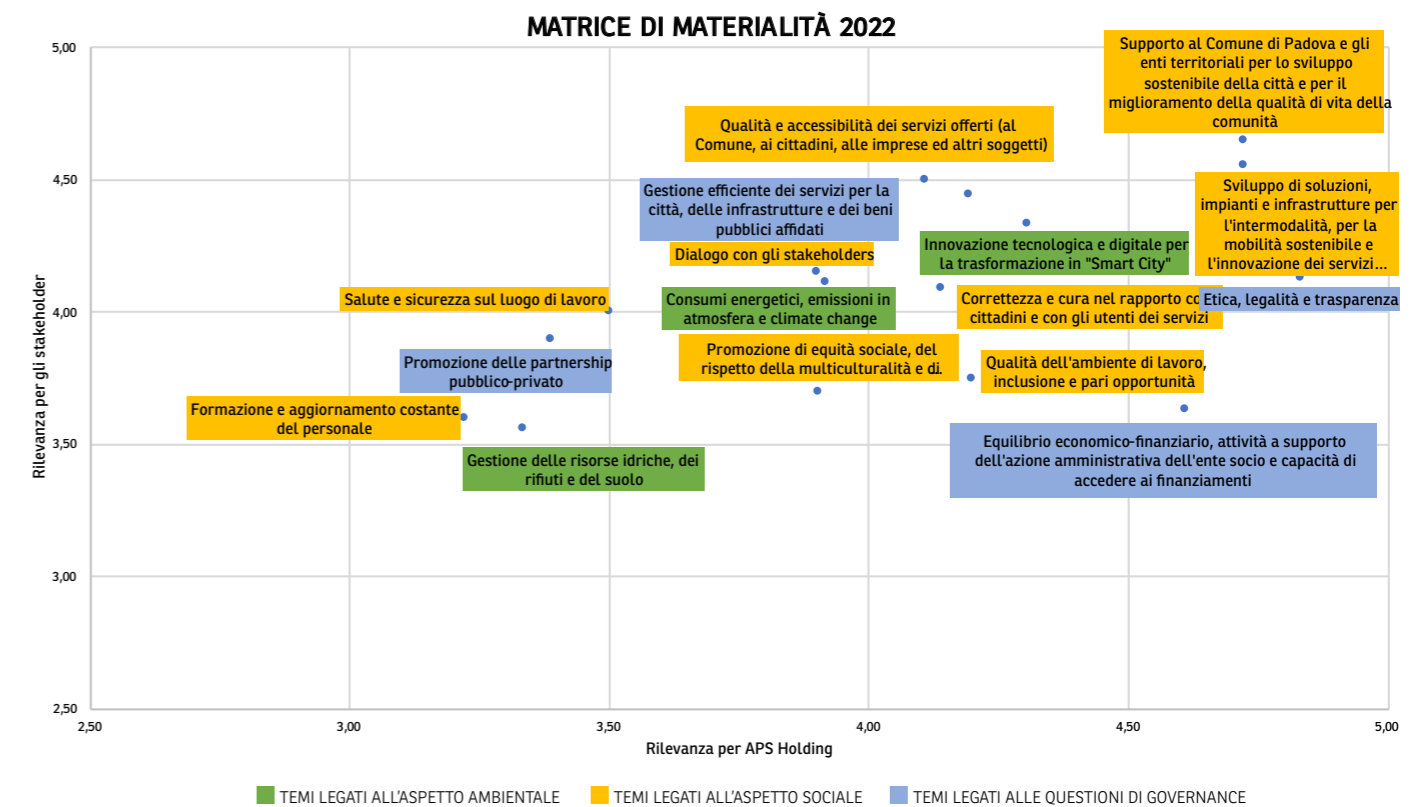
MATRICE DI MATERIALITÀ 2022

5,00
4,50
4,00
3,50
3,00
2,50

Rilevanza per gli stakeholder

Supporto al Comune di Padova e gli enti territoriali per lo sviluppo sostenibile della città e per il miglioramento della qualità di vita della comunità

Qualità e accessibilità dei servizi offerti (al Comune, ai cittadini, alle imprese ed altri soggetti)

Gestione efficiente dei servizi per la città, delle infrastrutture e dei beni pubblici affidati

Sviluppo di soluzioni, impianti e infrastrutture per l'intermodalità, per la mobilità sostenibile e l'innovazione dei servizi...

Innovazione tecnologica e digitale per la trasformazione in "Smart City"

Dialogo con gli stakeholders

Salute e sicurezza sul luogo di lavoro

Consumi energetici, emissioni in atmosfera e climate change

Correttezza e cura nel rapporto co cittadini e con gli utenti dei servizi

Etica, legalità e trasparenza

Promozione delle partnership pubblico-privato

Promozione di equità sociale, del rispetto della multiculturalità e di.

Qualità dell'ambiente di lavoro, inclusione e pari opportunità

Formazione e aggiornamento costante del personale

Gestione delle risorse idriche, dei rifiuti e del suolo

Equilibrio economico-finanziario, attività a supporto dell'azione amministrativa dell'ente socio e capacità di accedere ai finanziamenti

2,50
3,00
3,50
4,00
4,50
5,00

Rilevanza per APS Holding

TEMI LEGATI ALL'ASPETTO AMBIENTALE
TEMI LEGATI ALL'ASPETTO SOCIALE
TEMI LEGATI ALLE QUESTIONI DI GOVERNANCE